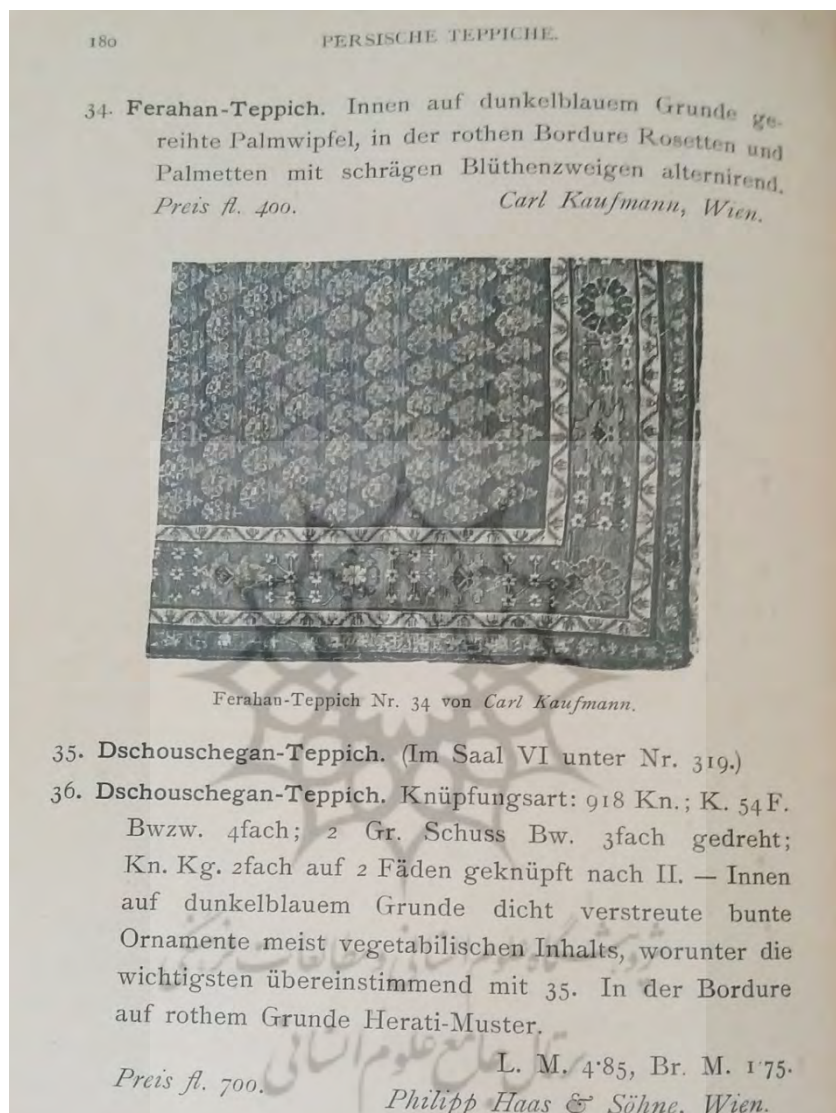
180 PERSISCHE TEPPICHE.

34. Ferahan-Teppich. Innen auf dunkelblauem Grunde gereihte Palmwipfel, in der rothen Bordure Rosetten und Palmetten mit schrägen Blüthenzweigen alternirend.
Preis fl. 400. Carl Kaufmann, Wien.

Ferahan-Teppich Nr. 34 von Carl Kaufmann.

35. Dschouschegan-Teppich. (Im Saal VI unter Nr. 319.)

36. Dschouschegan-Teppich. Knüpfungsart: 918 Kn.; K. 54 F. Bwzw. 4fach; 2 Gr. Schuss Bw. 3fach gedreht; Kn. Kg. 2fach auf 2 Fäden geknüpft nach II. — Innen auf dunkelblauem Grunde dicht verstreute bunte Ornamente meist vegetabilischen Inhalts, worunter die wichtigsten übereinstimmend mit 35. In der Bordure auf rothem Grunde Herati-Muster.

L. M. 4·85, Br. M. 1·75.
Preis fl. 700. Philipp Haas & Söhne, Wien.